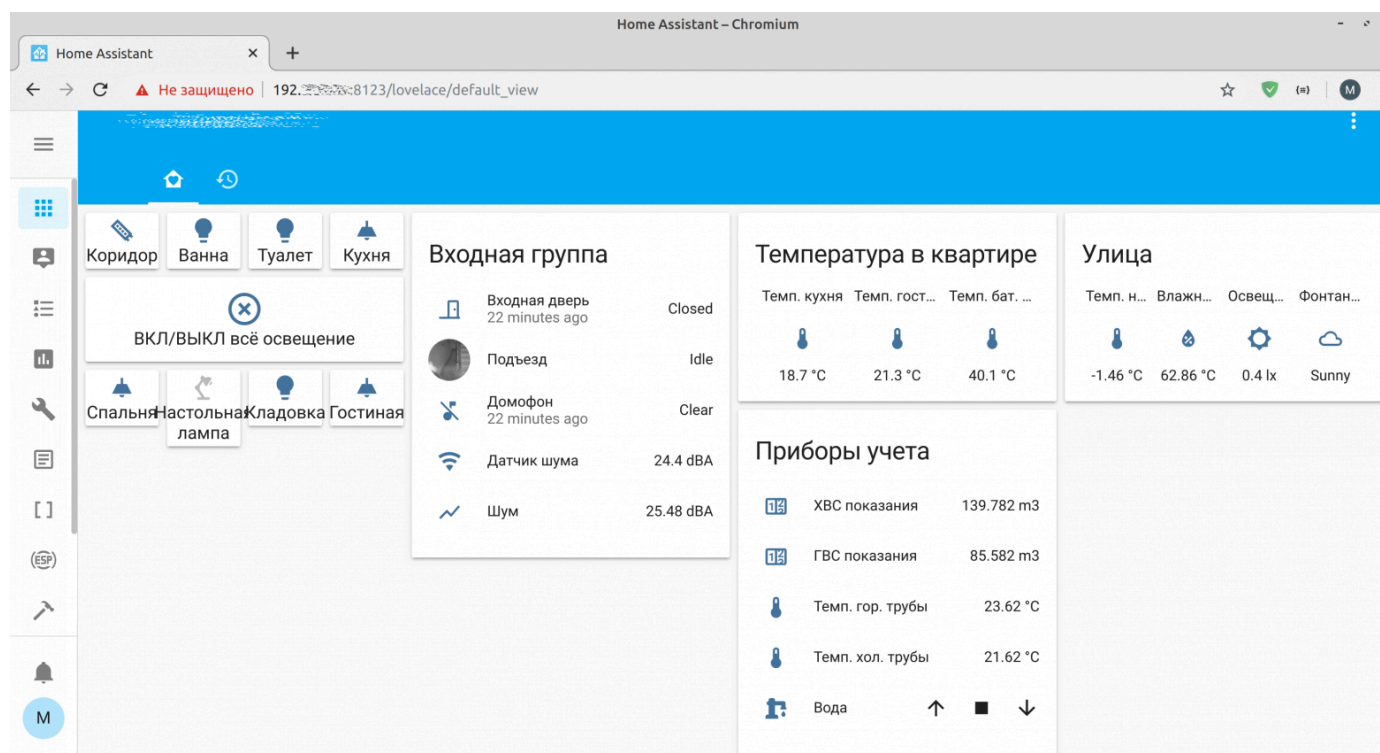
Home Assistant – Chromium

Home Assistant ×

Не защищено | 192.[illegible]:8123/lovelace/default_view

M

Коридор | Ванна | Туалет | Кухня

ВКЛ/ВЫКЛ всё освещение

Спальня | Настольная лампа | Кладовка | Гостиная

Входная группа

Входная дверь 22 minutes ago Closed

Подъезд Idle

Домофон 22 minutes ago Clear

Датчик шума 24.4 dBA

Шум 25.48 dBA

Температура в квартире

Темп. кухня | Темп. гост... | Темп. бат. ...

18.7 °C | 21.3 °C | 40.1 °C

Улица

Темп. н... | Влажн... | Освещ... | Фонтан...

-1.46 °C | 62.86 °C | 0.4 lx | Sunny

Приборы учета

ХВС показания 139.782 m3

ГВС показания 85.582 m3

Темп. гор. трубы 23.62 °C

Темп. хол. трубы 21.62 °C

Вода

M